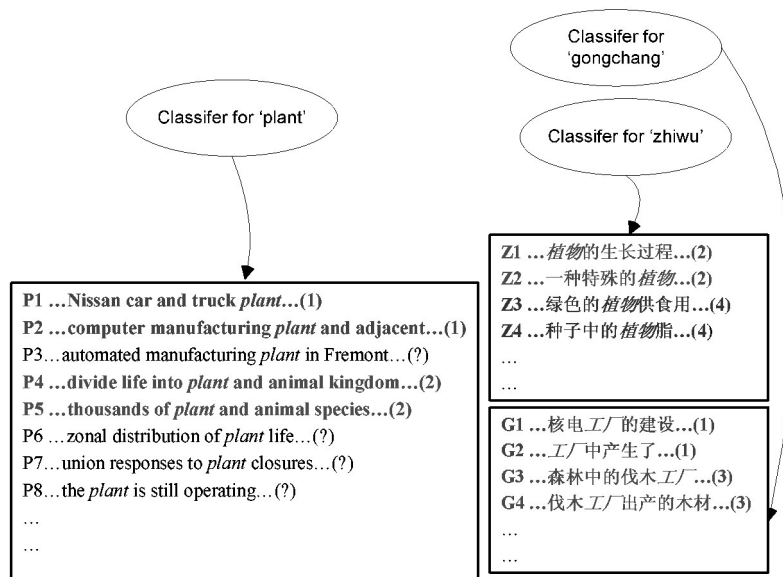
Classifer for 'gongchang'

Classifer for 'plant'

Classifer for 'zhiwu'

**P1 …Nissan car and truck *plant*…(1)**
**P2 …computer manufacturing *plant* and adjacent…(1)**
P3…automated manufacturing *plant* in Fremont…(?)
**P4 …divide life into *plant* and animal kingdom…(2)**
**P5 …thousands of *plant* and animal species…(2)**
P6 …zonal distribution of *plant* life…(?)
P7…union responses to *plant* closures…(?)
P8…the *plant* is still operating…(?)
…
…

**Z1 …*植物*的生长过程…(2)**
**Z2 …一种特殊的*植物*…(2)**
**Z3 …绿色的*植物*供食用…(4)**
**Z4 …种子中的*植物*脂…(4)**
…
…

**G1 …核电*工厂*的建设…(1)**
**G2 …*工厂*中产生了…(1)**
**G3 …森林中的伐木*工厂*…(3)**
**G4 …伐木*工厂*出产的木材…(3)**
…
…